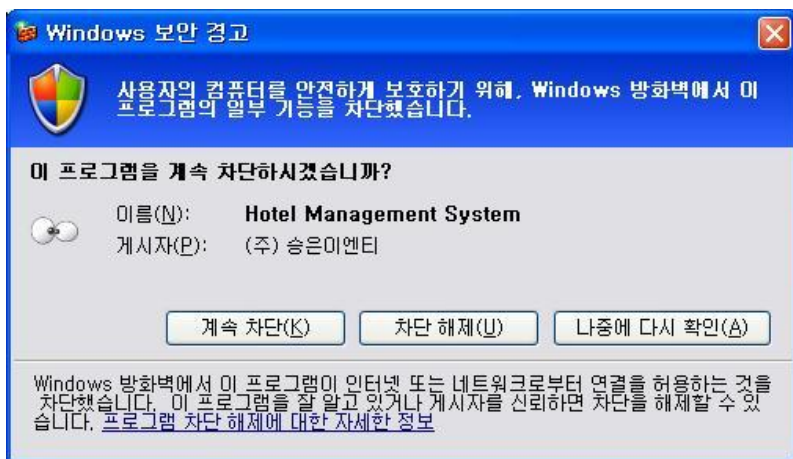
Windows 보안 경고

사용자의 컴퓨터를 안전하게 보호하기 위해, Windows 방화벽에서 이 프로그램의 일부 기능을 차단했습니다.

이 프로그램을 계속 차단하시겠습니까?

이름(N): Hotel Management System
게시자(P): (주) 승은이엔티

계속 차단(K) | 차단 해제(U) | 나중에 다시 확인(A)

Windows 방화벽에서 이 프로그램이 인터넷 또는 네트워크로부터 연결을 허용하는 것을 차단했습니다. 이 프로그램을 잘 알고 있거나 게시자를 신뢰하면 차단을 해제할 수 있습니다. 프로그램 차단 해제에 대한 자세한 정보